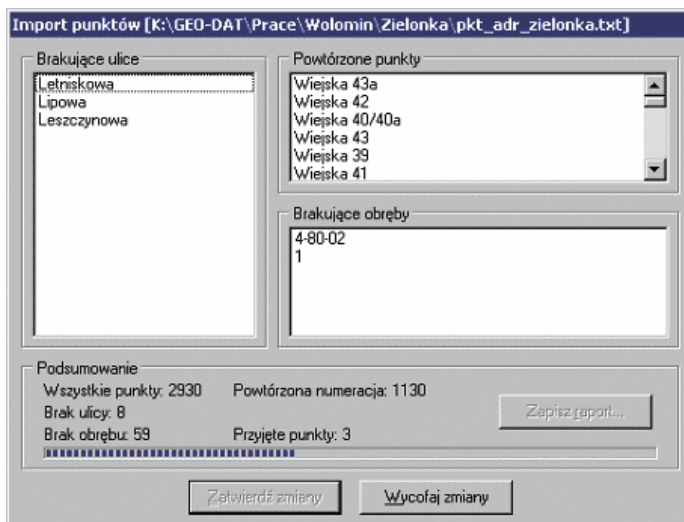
Import punktów [K:\GEO-DAT\Prace\Wolomin\Zielonka\pkt_adr_zielonka.txt]

Brakujące ulice
Letniskowa
Lipowa
Leszczynowa

Powtórzone punkty
Wiejska 43a
Wiejska 42
Wiejska 40/40a
Wiejska 43
Wiejska 39
Wiejska 41

Brakujące obręby
4-80-02
1

Podsumowanie
Wszystkie punkty: 2930
Powtórzona numeracja: 1130
Brak ulicy: 8
Brak obrębu: 59
Przyjęte punkty: 3
Zapisz raport...

Zatwierdź zmiany
Wycofaj zmiany